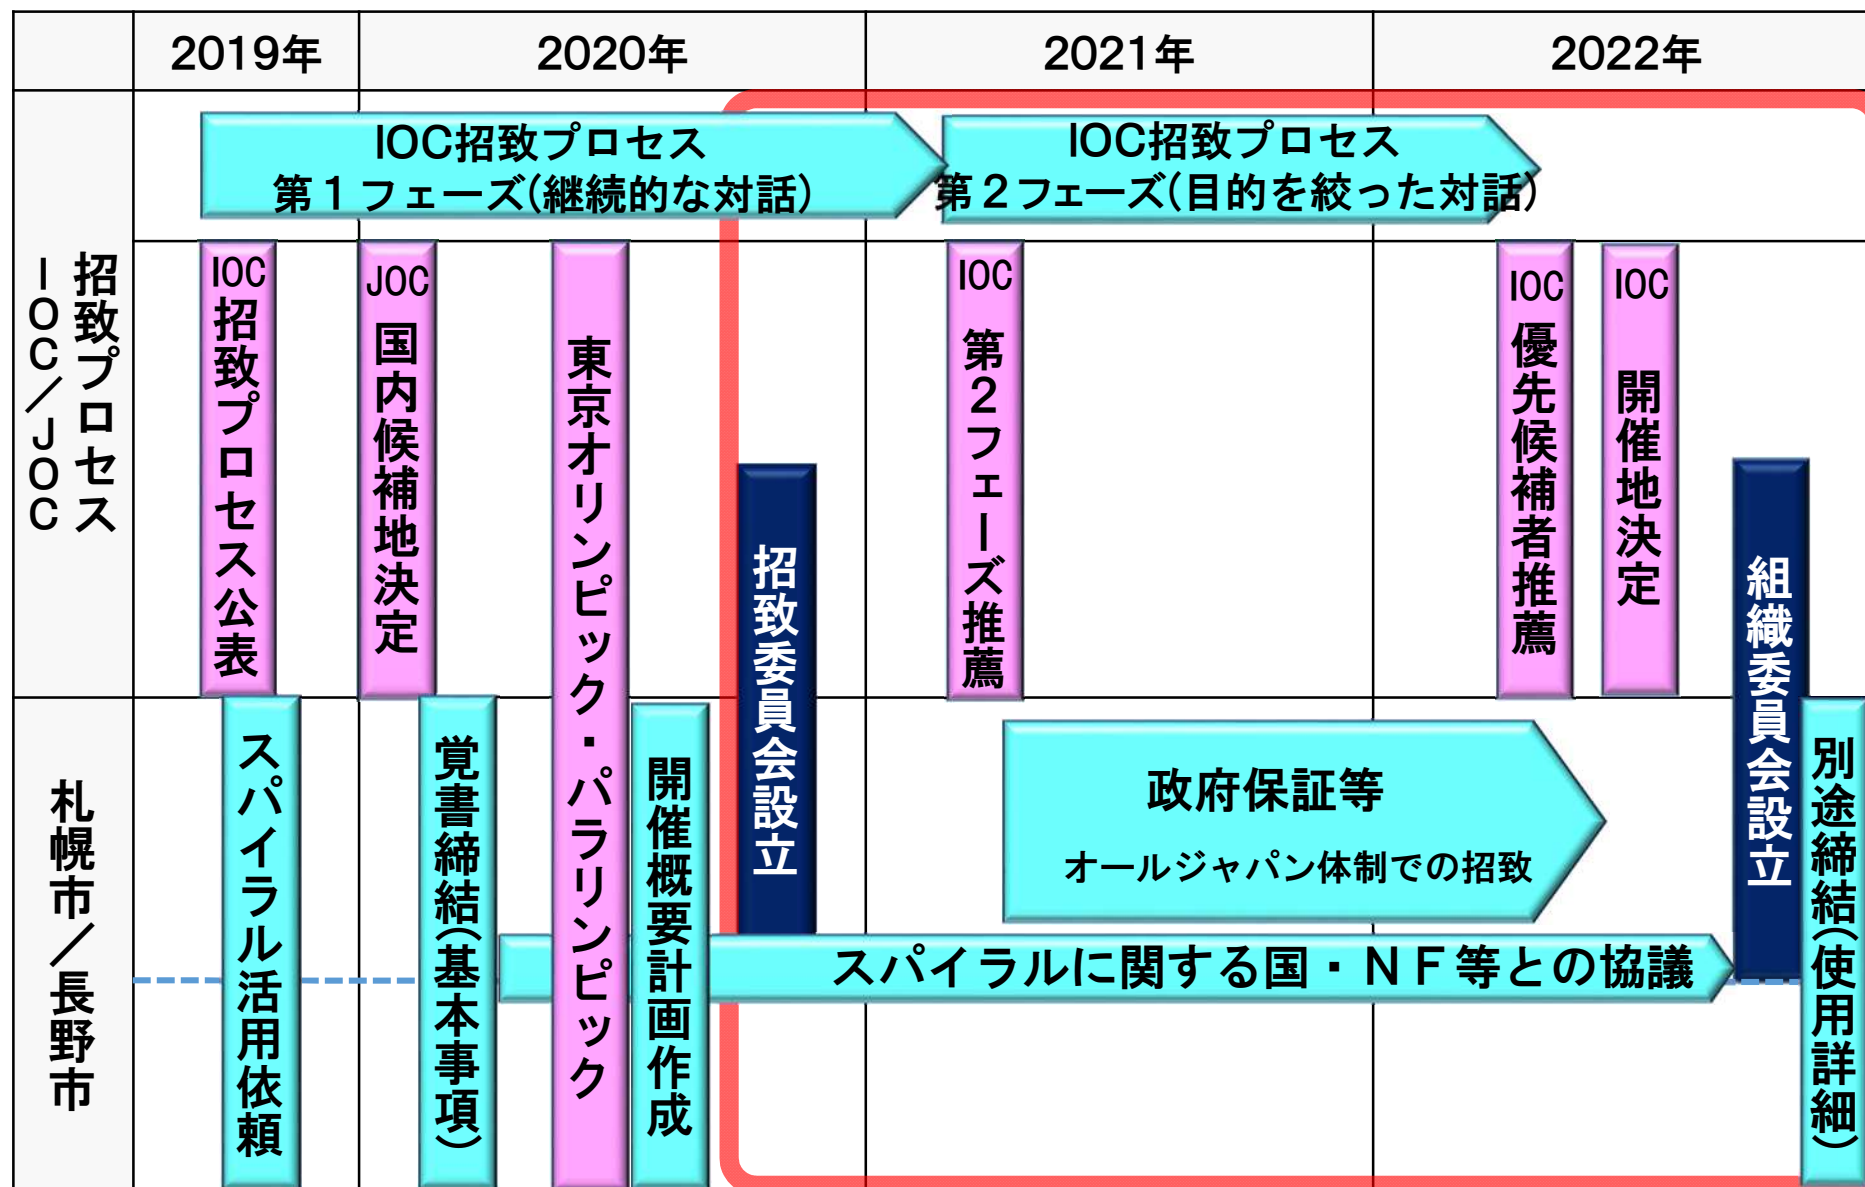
| | 2019年 | 2020年 | 2021年 | 2022年 |
|---|---|---|---|---|

IOC招致プロセス 第１フェーズ(継続的な対話)

IOC招致プロセス 第２フェーズ(目的を絞った対話)

招致プロセス IOC／JOC

IOC 招致プロセス公表

JOC 国内候補地決定

東京オリンピック・パラリンピック

招致委員会設立

IOC 第2フェーズ推薦

IOC 優先候補者推薦

IOC 開催地決定

組織委員会設立

札幌市／長野市

スパイラル活用依頼

覚書締結(基本事項)

開催概要計画作成

政府保証等

オールジャパン体制での招致

スパイラルに関する国・ＮＦ等との協議

別途締結(使用詳細)